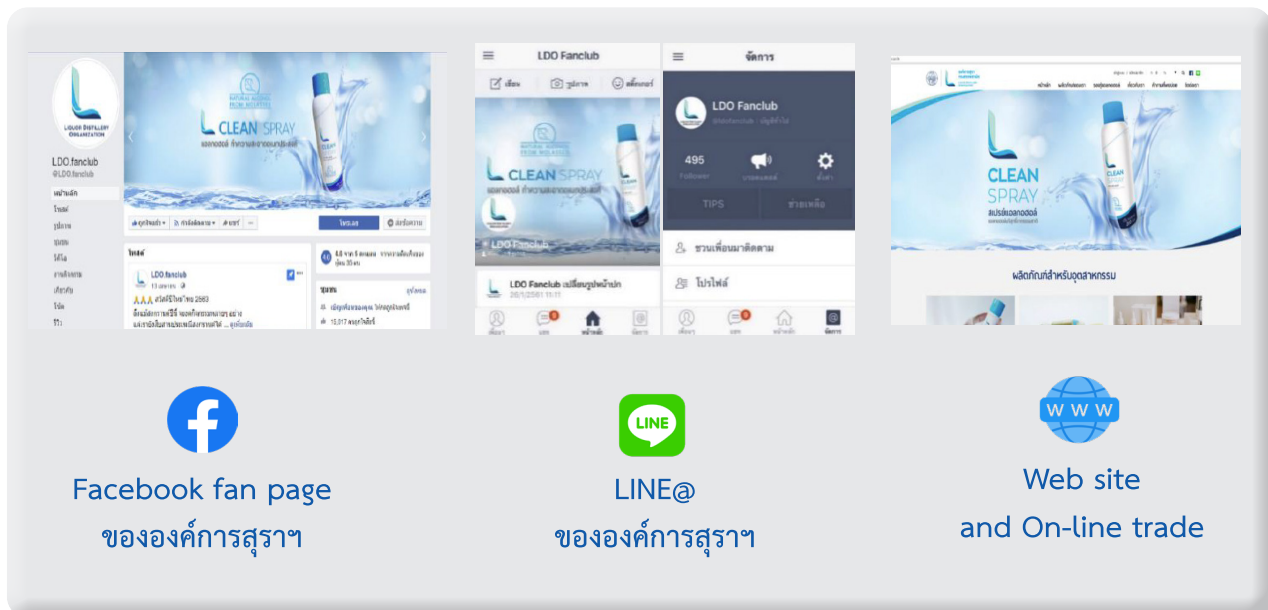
LIQUOR DISTILLERY ORGANIZATION

LDO.fanclub
@LDO.fanclub

หน้าหลัก
โพสต์
รูปภาพ
ชุมชน
วิดีโอ
งานกิจกรรม
เกี่ยวกับ
โน้ต
รีวิว

NATURAL ALCOHOL FROM MOLASSES
CLEAN SPRAY
แอลกอฮอล์ ทำความสะอาดอเนกประสงค์

ถูกใจแล้ว ▾ | กำลังติดตาม ▾ | แชร์ | ... | โทรเลย | ส่งข้อความ

โพสต์
LDO.fanclub
สวัสดีปีใหม่ไทย 2563

LDO Fanclub
เขียน | รูปภาพ | สติ๊กเกอร์
CLEAN SPRAY
LDO Fanclub
LDO Fanclub เปลี่ยนรูปหน้าปก
26/1/2561 11:11
เพื่อน | แชท | หน้าหลัก | จัดการ

จัดการ
LDO Fanclub
495
Follower
บรอดแคสต์
ตั้งค่า
TIPS
ช่วยเหลือ
ชวนเพื่อนมาติดตาม
โปรไฟล์
เพื่อน | แชท | หน้าหลัก | จัดการ

CLEAN SPRAY
สเปรย์แอลกอฮอล์
ผลิตภัณฑ์สำหรับอุตสาหกรรม

Facebook fan page
ขององค์การสุราฯ

LINE
LINE@
ขององค์การสุราฯ

W W W
Web site
and On-line trade